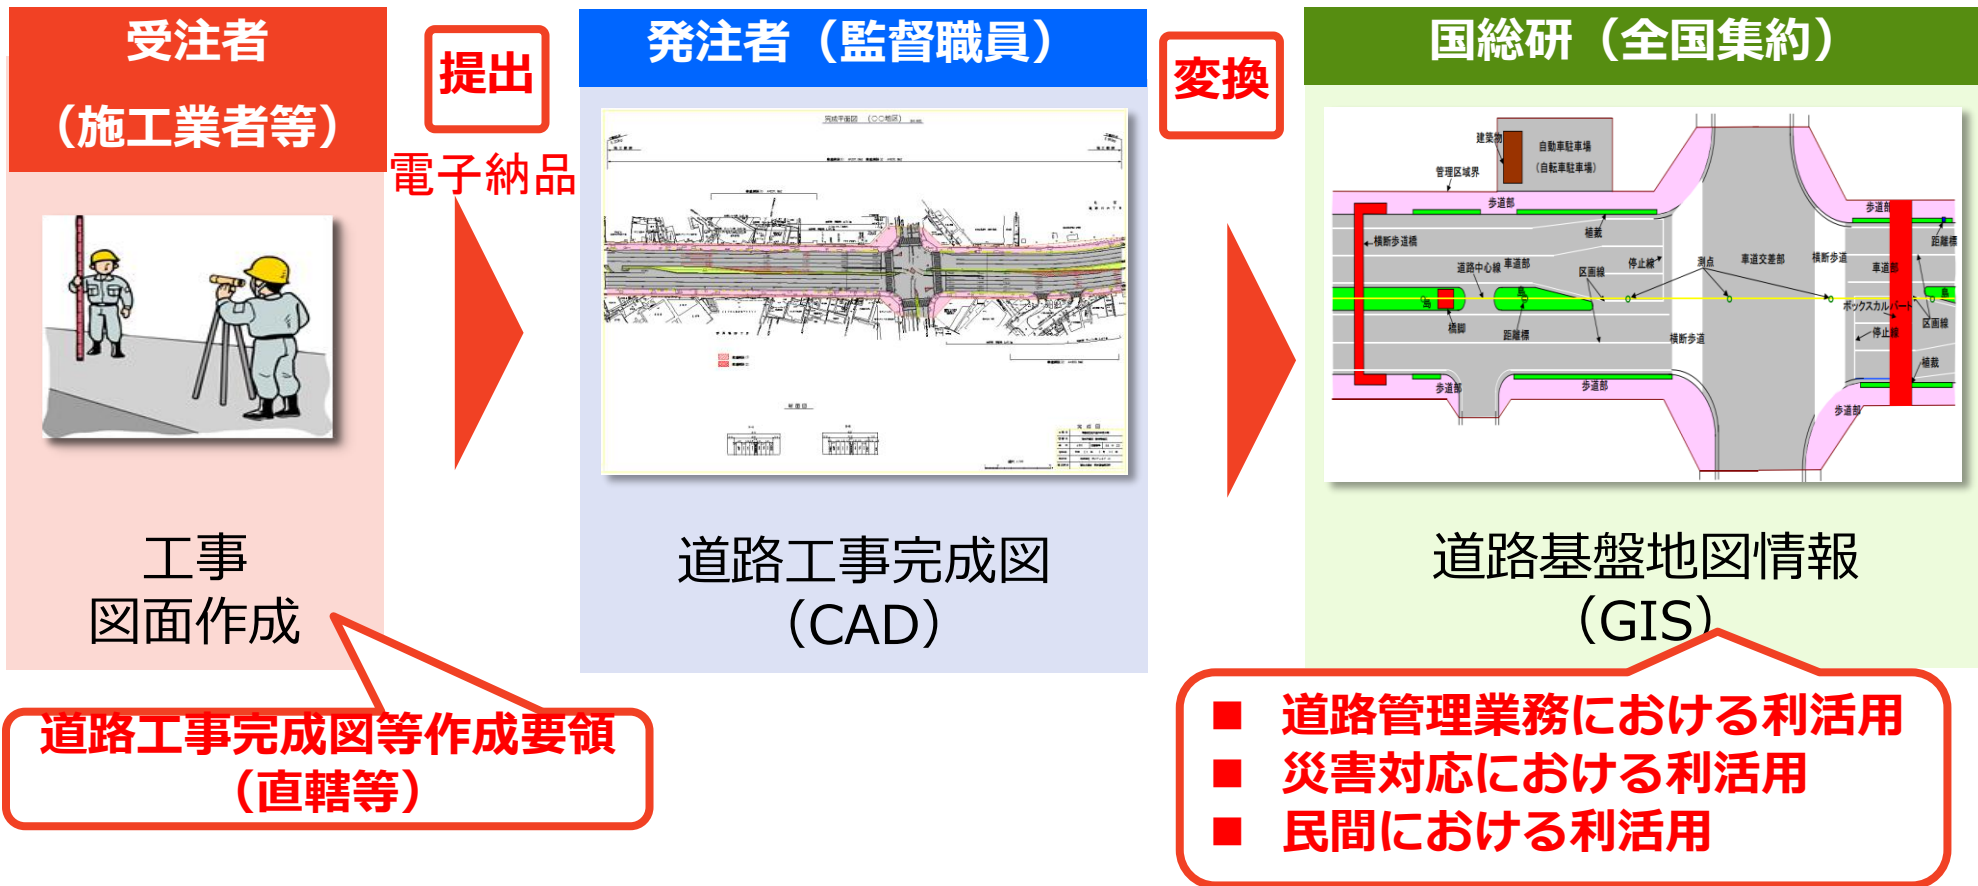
受注者
（施工業者等）

工事
図面作成

提出
電子納品

発注者（監督職員）

道路工事完成図
（CAD）

変換

国総研（全国集約）

建築物
自動車駐車場
（自転車駐車場）
管理区域界
歩道部
植栽
横断歩道橋
道路中心線
車道部
区画線
停止線
測点
車道交差部
横断歩道
歩道部
距離標
車道部
橋脚
距離標
横断歩道
ボックスカルバート
停止線
区画線
植栽
歩道部
歩道部
歩道部

道路基盤地図情報
（GIS）

道路工事完成図等作成要領
（直轄等）

■ 道路管理業務における利活用
■ 災害対応における利活用
■ 民間における利活用